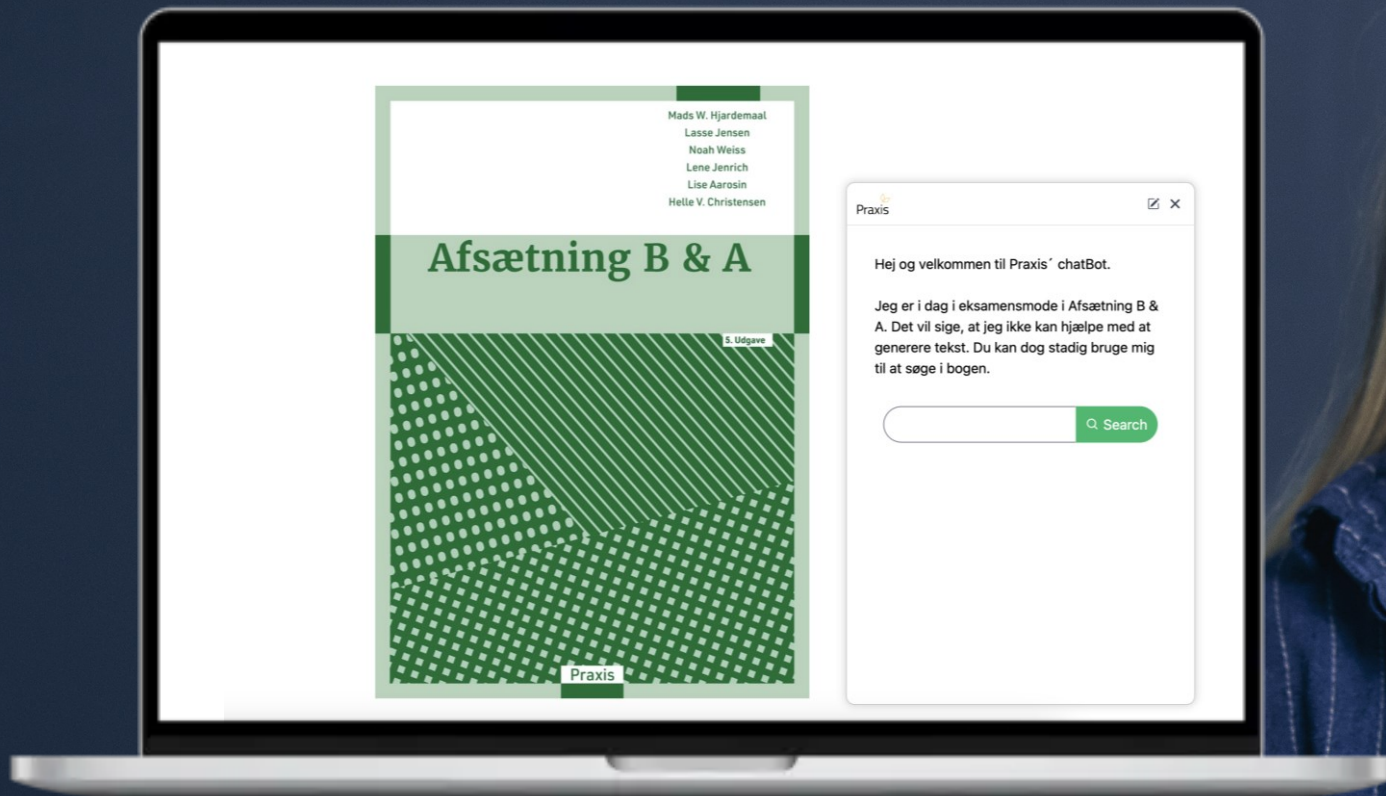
Mads W. Hjardemaal
Lasse Jensen
Noah Weiss
Lene Jenrich
Lise Aarosin
Helle V. Christensen

Afsætning B & A

5. Udgave

Praxis

Praxis

Hej og velkommen til Praxis´ chatBot.

Jeg er i dag i eksamensmode i Afsætning B & A. Det vil sige, at jeg ikke kan hjælpe med at generere tekst. Du kan dog stadig bruge mig til at søge i bogen.

Search